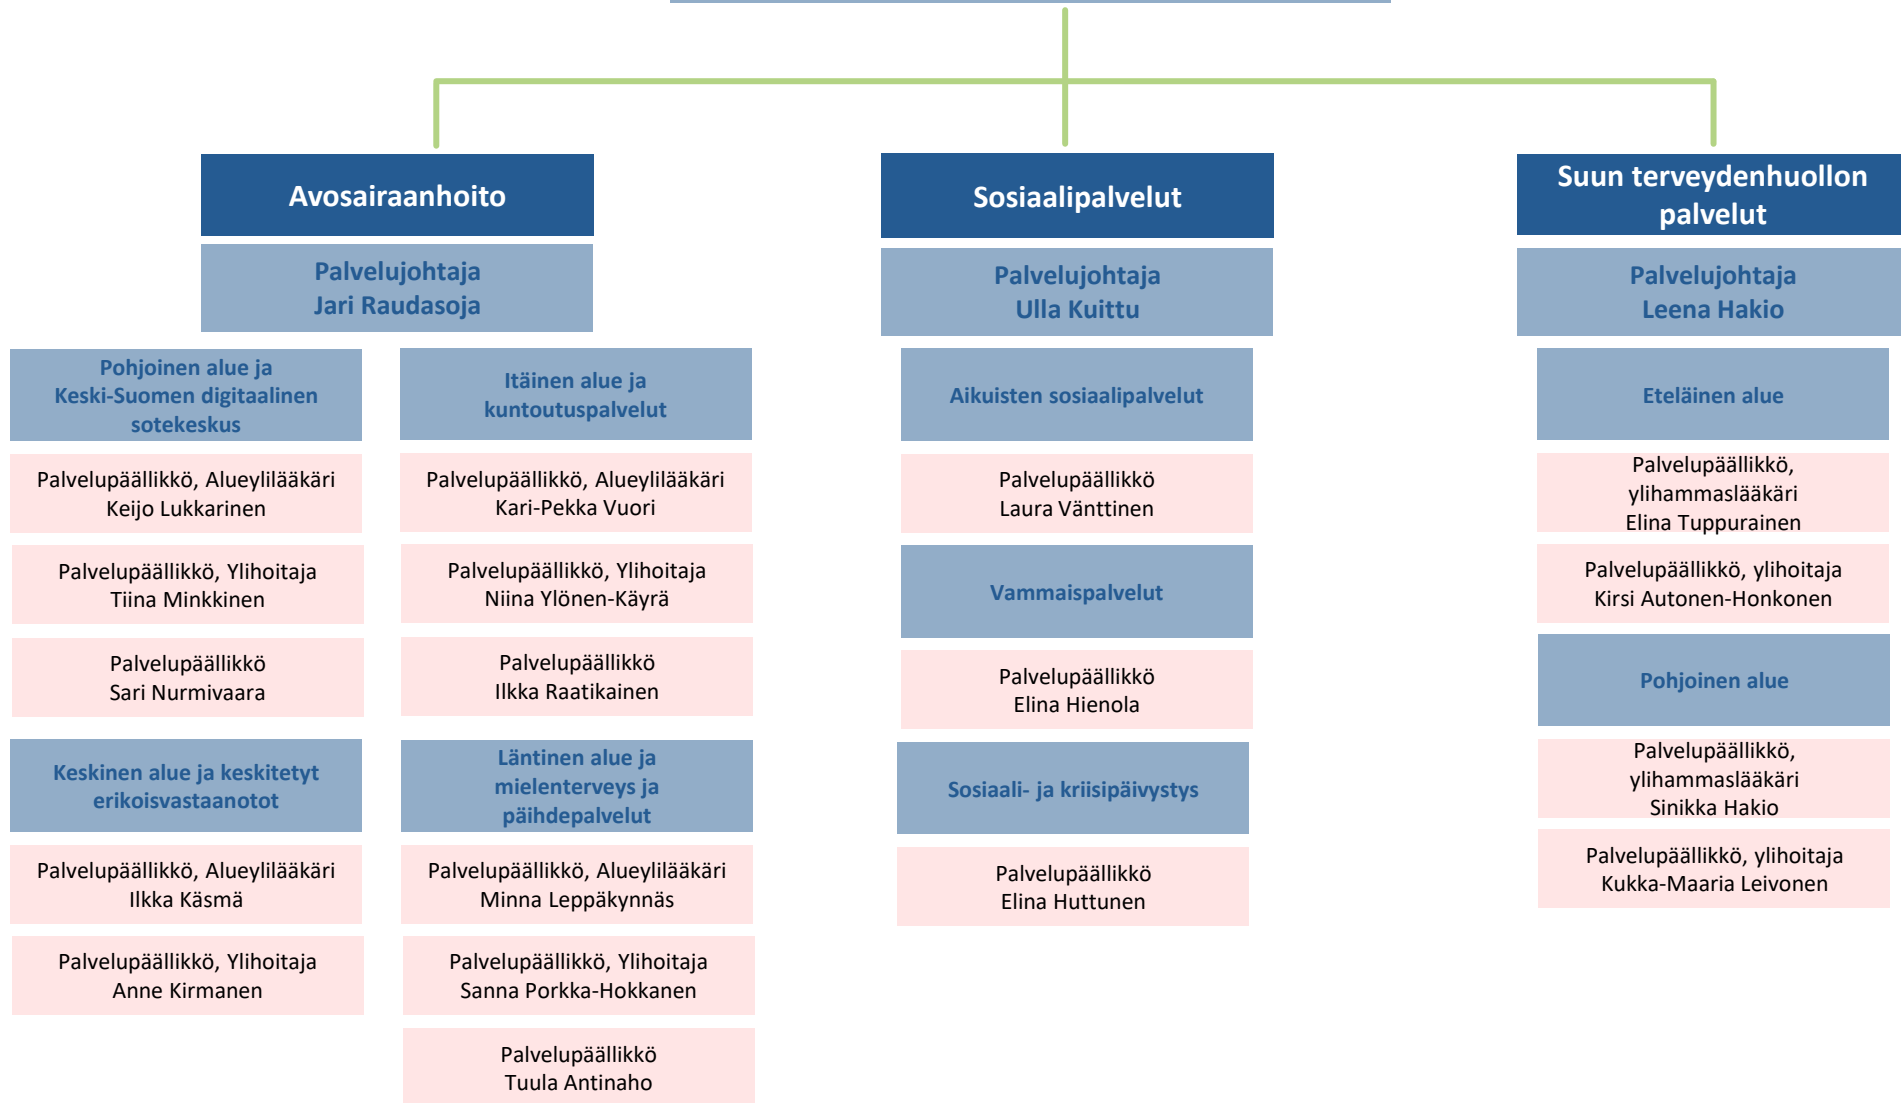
Avosairaanhoito

Palvelujohtaja
Jari Raudasoja

Pohjoinen alue ja
Keski-Suomen digitaalinen sotekeskus

Palvelupäällikkö, Alueylilääkäri
Keijo Lukkarinen

Palvelupäällikkö, Ylihoitaja
Tiina Minkkinen

Palvelupäällikkö
Sari Nurmivaara

Keskinen alue ja keskitetyt erikoisvastaanotot

Palvelupäällikkö, Alueylilääkäri
Ilkka Käsmä

Palvelupäällikkö, Ylihoitaja
Anne Kirmanen

Itäinen alue ja kuntoutuspalvelut

Palvelupäällikkö, Alueylilääkäri
Kari-Pekka Vuori

Palvelupäällikkö, Ylihoitaja
Niina Ylönen-Käyrä

Palvelupäällikkö
Ilkka Raatikainen

Läntinen alue ja mielenterveys ja päihdepalvelut

Palvelupäällikkö, Alueylilääkäri
Minna Leppäkynnäs

Palvelupäällikkö, Ylihoitaja
Sanna Porkka-Hokkanen

Palvelupäällikkö
Tuula Antinaho

Sosiaalipalvelut

Palvelujohtaja
Ulla Kuittu

Aikuisten sosiaalipalvelut

Palvelupäällikkö
Laura Vänttinen

Vammaispalvelut

Palvelupäällikkö
Elina Hienola

Sosiaali- ja kriisipäivystys

Palvelupäällikkö
Elina Huttunen

Suun terveydenhuollon palvelut

Palvelujohtaja
Leena Hakio

Eteläinen alue

Palvelupäällikkö, ylihammaslääkäri
Elina Tuppurainen

Palvelupäällikkö, ylihoitaja
Kirsi Autonen-Honkonen

Pohjoinen alue

Palvelupäällikkö, ylihammaslääkäri
Sinikka Hakio

Palvelupäällikkö, ylihoitaja
Kukka-Maaria Leivonen